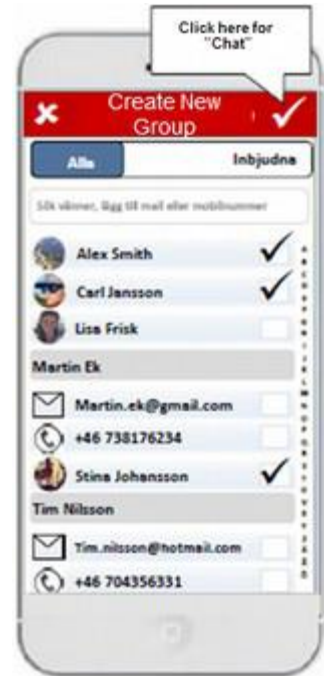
Click here for "Chat"

Create New Group

Alla

Inbjudna

Sök vänner, lägg till mail eller mobilnummer

Alex Smith

Carl Jansson

Lisa Frisk

Martin Ek

Martin.ek@gmail.com

+46 738176234

Stina Johansson

Tim Nilsson

Tim.nilsson@hotmail.com

+46 704356331